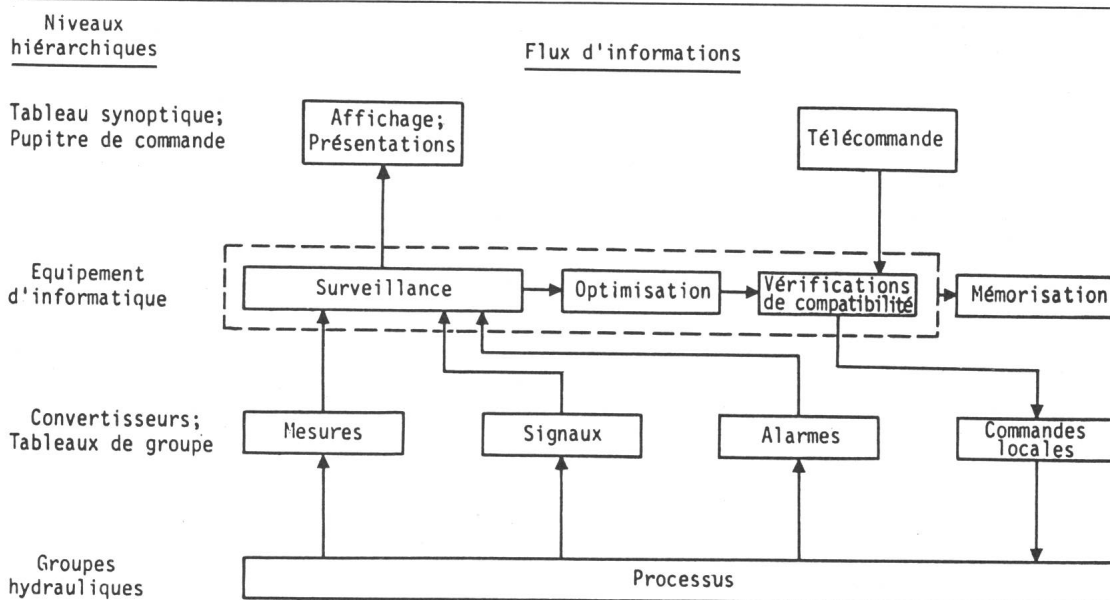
Niveaux hiérarchiques

Flux d'informations

Tableau synoptique; Pupitre de commande

Affichage; Présentations

Télécommande

Equipement d'informatique

Surveillance

Optimisation

Vérifications de compatibilité

Mémorisation

Convertisseurs; Tableaux de groupe

Mesures

Signaux

Alarmes

Commandes locales

Groupes hydrauliques

Processus